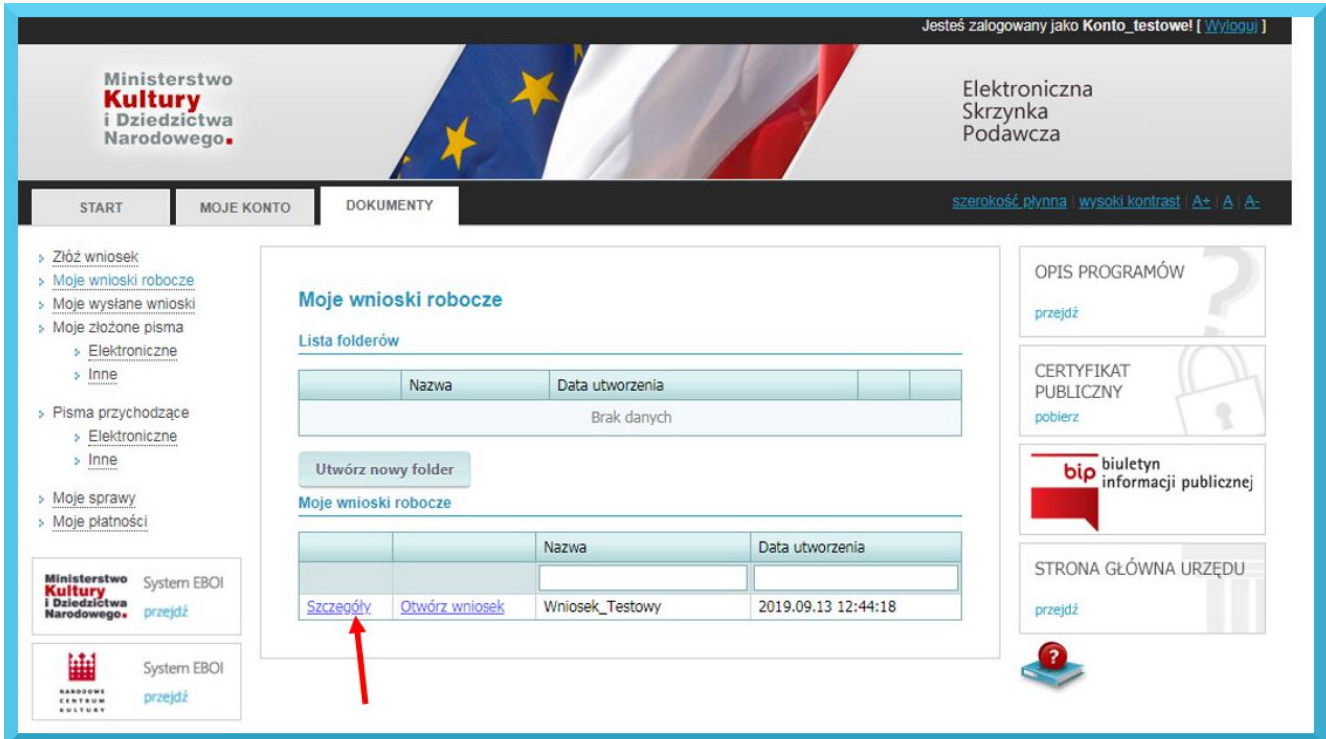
Jesteś zalogowany jako **Konto_testowe**! [ Wyloguj ]

Ministerstwo Kultury i Dziedzictwa Narodowego.

Elektroniczna Skrzynka Podawcza

START | MOJE KONTO | DOKUMENTY

szerokość płynna | wysoki kontrast | A+ | A | A-

- Złóż wniosek
- Moje wnioski robocze
- Moje wysłane wnioski
- Moje złożone pisma
  - Elektroniczne
  - Inne
- Pisma przychodzące
  - Elektroniczne
  - Inne
- Moje sprawy
- Moje płatności

Ministerstwo Kultury i Dziedzictwa Narodowego. System EBOI przejdź

NARODOWE CENTRUM KULTURY System EBOI przejdź

Moje wnioski robocze

Lista folderów

| | Nazwa | Data utworzenia | | |
|---|---|---|---|---|
| | | Brak danych | | |

Utwórz nowy folder

Moje wnioski robocze

| | | Nazwa | Data utworzenia |
|---|---|---|---|
| | | | |
| Szczegóły | Otwórz wniosek | Wniosek_Testowy | 2019.09.13 12:44:18 |

OPIS PROGRAMÓW
przejdź

CERTYFIKAT PUBLICZNY
pobierz

bip biuletyn informacji publicznej

STRONA GŁÓWNA URZĘDU
przejdź

?